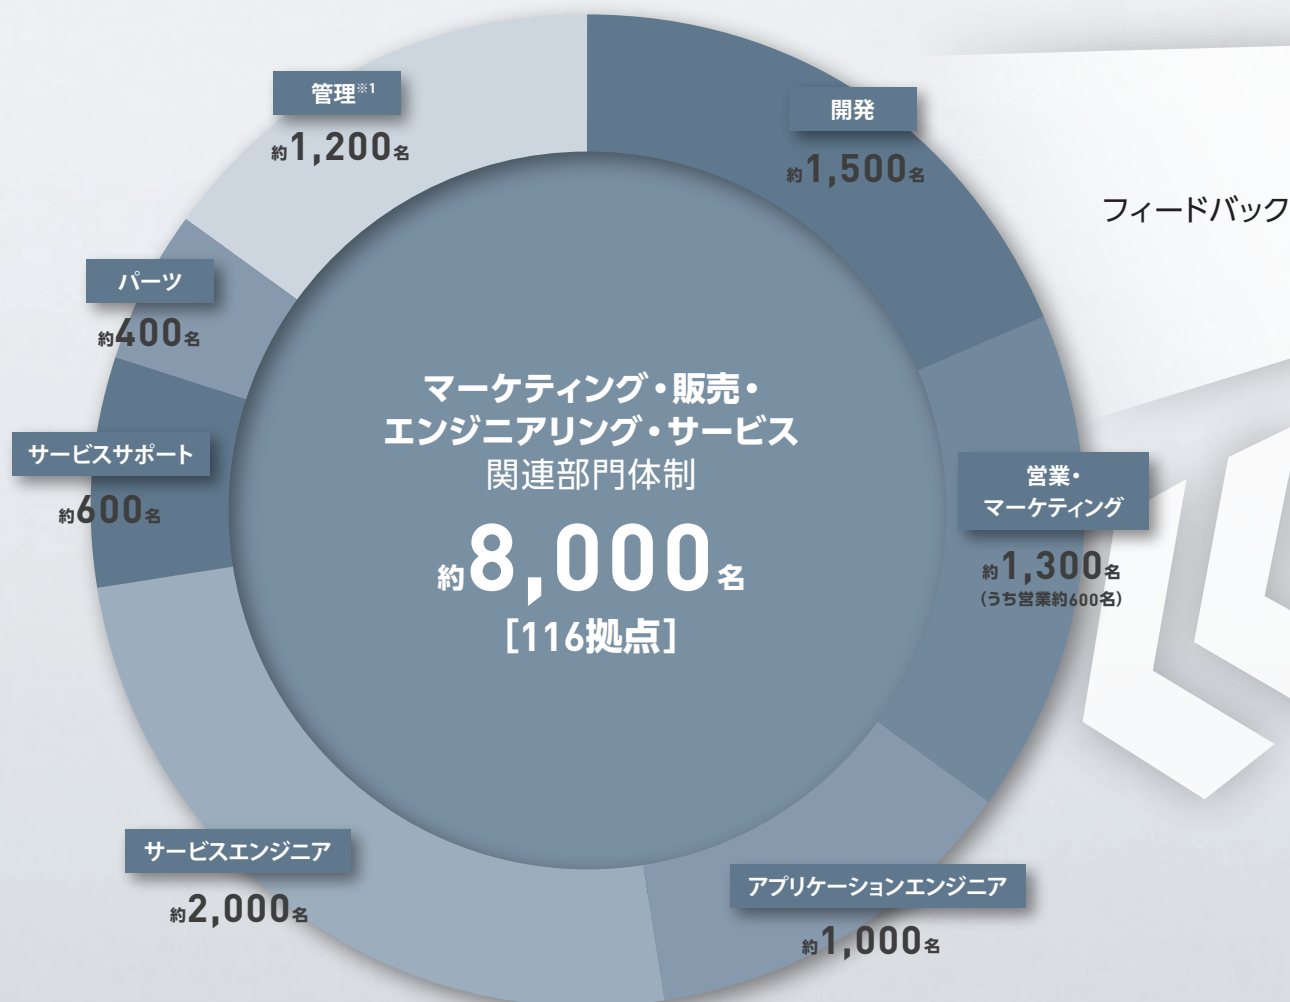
管理※1
約1,200名

開発
約1,500名

フィードバック

パーツ
約400名

マーケティング・販売・
エンジニアリング・サービス
関連部門体制
約8,000名
[116拠点]

サービスサポート
約600名

営業・
マーケティング
約1,300名
(うち営業約600名)

サービスエンジニア
約2,000名

アプリケーションエンジニア
約1,000名